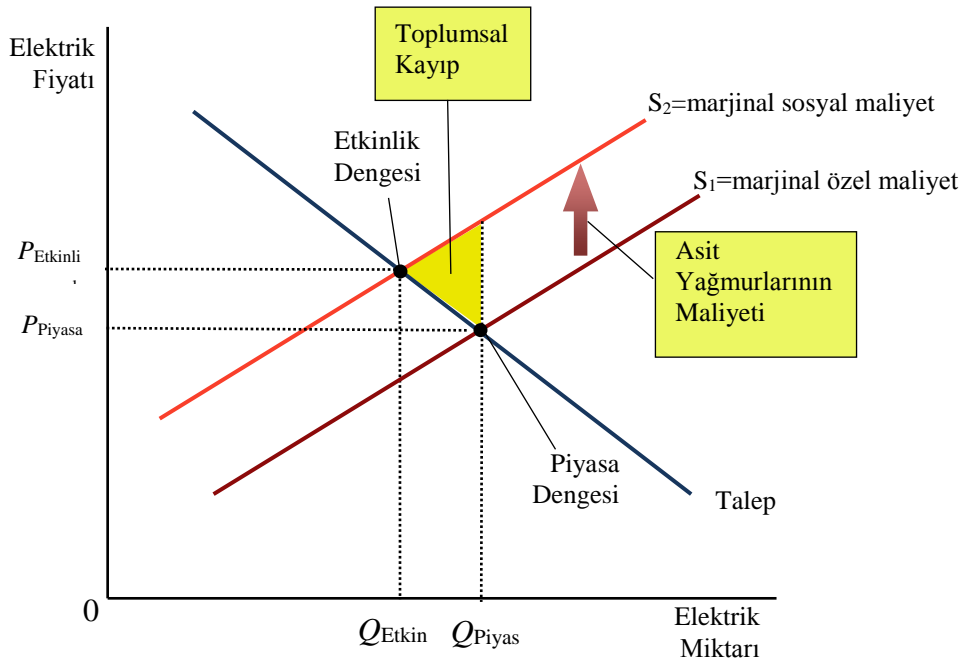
Elektrik Fiyatı

Toplumsal Kayıp

$S_2$=marjinal sosyal maliyet

Etkinlik Dengesi

$S_1$=marjinal özel maliyet

$P_{Etkinli}$
,

Asit Yağmurlarının Maliyeti

$P_{Piyasa}$

Piyasa Dengesi

Talep

0

$Q_{Etkin}$ $Q_{Piyas}$

Elektrik Miktarı